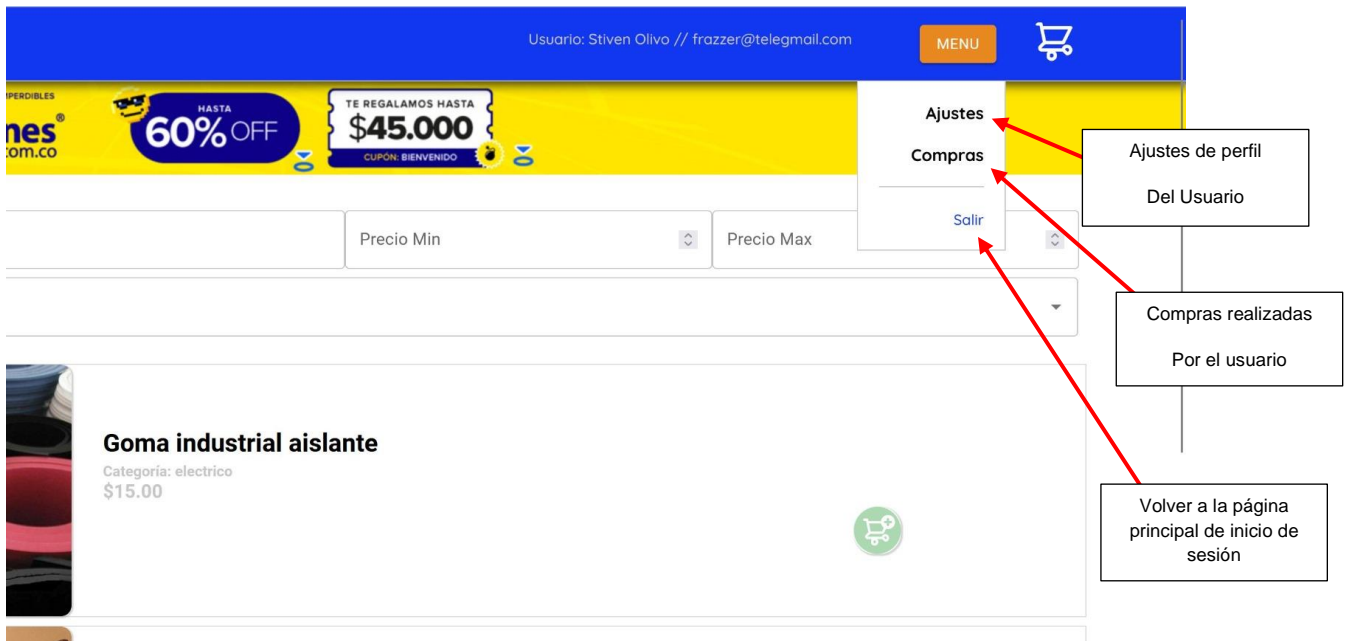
Usuario: Stiven Olivo // frazzer@telegmail.com

MENU

RPERDIBLES

nes®

.com.co

HASTA

60% OFF

TE REGALAMOS HASTA

$45.000

CUPÓN: BIENVENIDO

Ajustes

Compras

Salir

Precio Min

Precio Max

Ajustes de perfil

Del Usuario

Compras realizadas

Por el usuario

Goma industrial aislante

Categoría: electrico

$15.00

Volver a la página principal de inicio de sesión